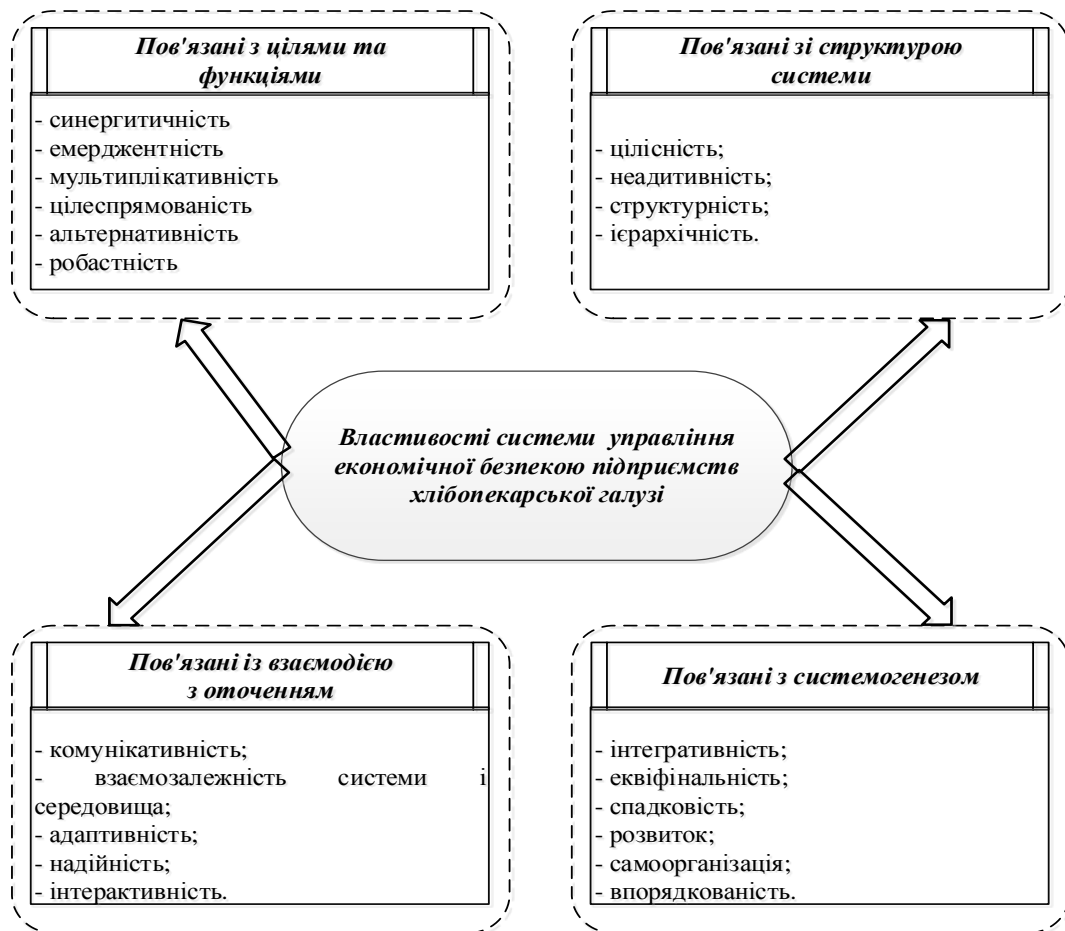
Пов'язані з цілями та функціями

- синергитичність
- емерджентність
- мультиплікативність
- цілеспрямованість
- альтернативність
- робастність

Пов'язані зі структурою системи

- цілісність;
- неадитивність;
- структурність;
- ієрархічність.

Властивості системи управління економічної безпекою підприємств хлібопекарської галузі

Пов'язані із взаємодією з оточенням

- комунікативність;
- взаємозалежність системи і середовища;
- адаптивність;
- надійність;
- інтерактивність.

Пов'язані з системогенезом

- інтегративність;
- еквіфінальність;
- спадковість;
- розвиток;
- самоорганізація;
- впорядкованість.